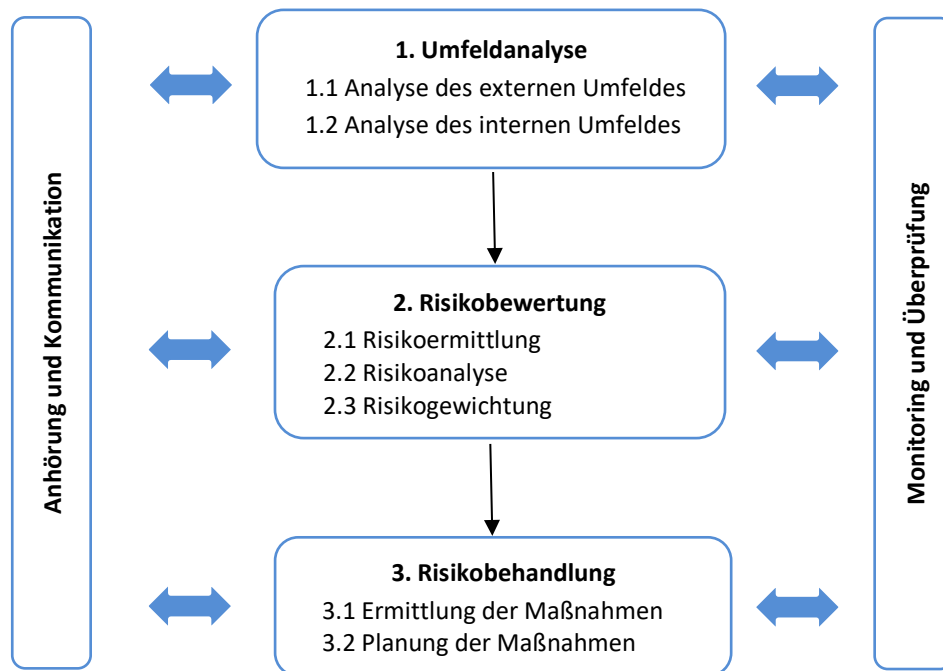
Anhörung und Kommunikation

1. Umfeldanalyse
1.1 Analyse des externen Umfeldes
1.2 Analyse des internen Umfeldes

2. Risikobewertung
2.1 Risikoermittlung
2.2 Risikoanalyse
2.3 Risikogewichtung

3. Risikobehandlung
3.1 Ermittlung der Maßnahmen
3.2 Planung der Maßnahmen

Monitoring und Überprüfung